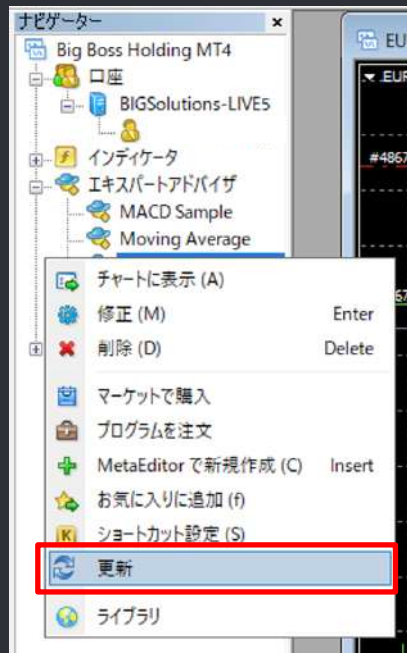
ナビゲーター ×
Big Boss Holding MT4
口座
BIGSolutions-LIVE5
インディケータ
エキスパートアドバイザ
MACD Sample
Moving Average

EU
EUR
#4867

チャートに表示 (A)
修正 (M) Enter
削除 (D) Delete
マーケットで購入
プログラムを注文
MetaEditor で新規作成 (C) Insert
お気に入りに追加 (f)
ショートカット設定 (S)
更新
ライブラリ